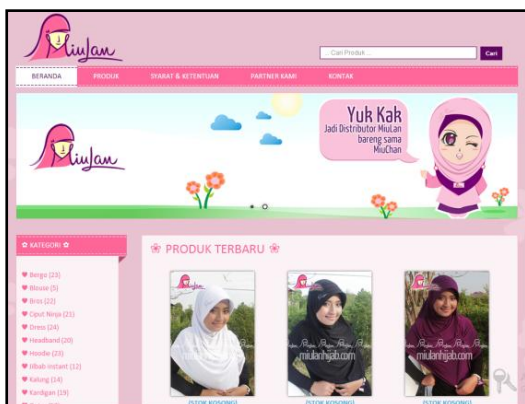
MiuLan

Cari Produk ...
Cari

BERANDA
PRODUK
SYARAT & KETENTUAN
PARTNER KAMI
KONTAK

MiuLan

Yuk Kak
Jadi Distributor MiuLan
bareng sama
MiuChan

KATEGORI

Bergo (23)
Blouse (5)
Bros (22)
Cput Ninja (21)
Dress (24)
Headband (20)
Hoodie (23)
Jilbab Instant (12)
Kalung (14)
Kardigan (19)

PRODUK TERBARU

miulanhijab.com
miulanhijab.com
miulanhijab.com

[STOK KOSONG]
[STOK KOSONG]
[STOK KOSONG]